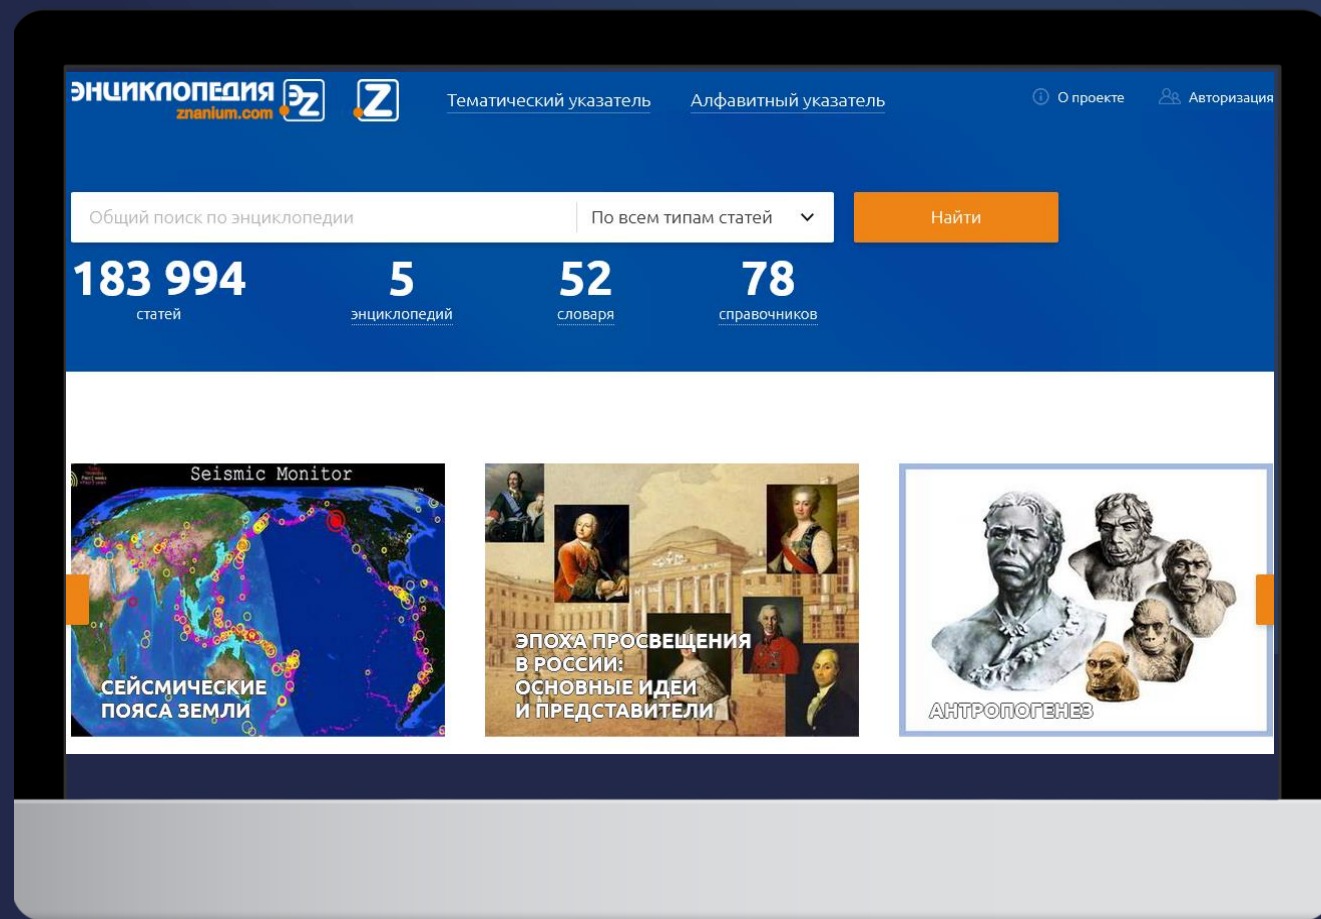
ЭНЦИКЛОПЕДИЯ znanium.com ЭZ Z

Тематический указатель Алфавитный указатель

О проекте Авторизация

Общий поиск по энциклопедии По всем типам статей Найти

183 994 статей

5 энциклопедий

52 словаря

78 справочников

Seismic Monitor

СЕЙСМИЧЕСКИЕ ПОЯСА ЗЕМЛИ

ЭПОХА ПРОСВЕЩЕНИЯ В РОССИИ: ОСНОВНЫЕ ИДЕИ И ПРЕДСТАВИТЕЛИ

АНТРОПОГЕНЕЗ